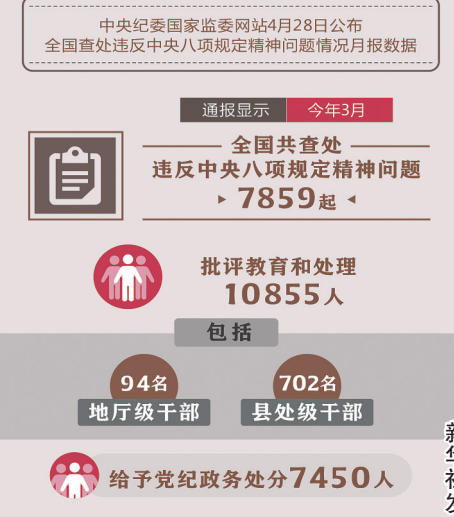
中央纪委国家监委网站4月28日公布
全国查处违反中央八项规定精神问题情况月报数据

通报显示　今年3月

全国共查处
违反中央八项规定精神问题
7859起

批评教育和处理
10855人

包括

94名
地厅级干部

702名
县处级干部

给予党纪政务处分7450人

新
华
社
发